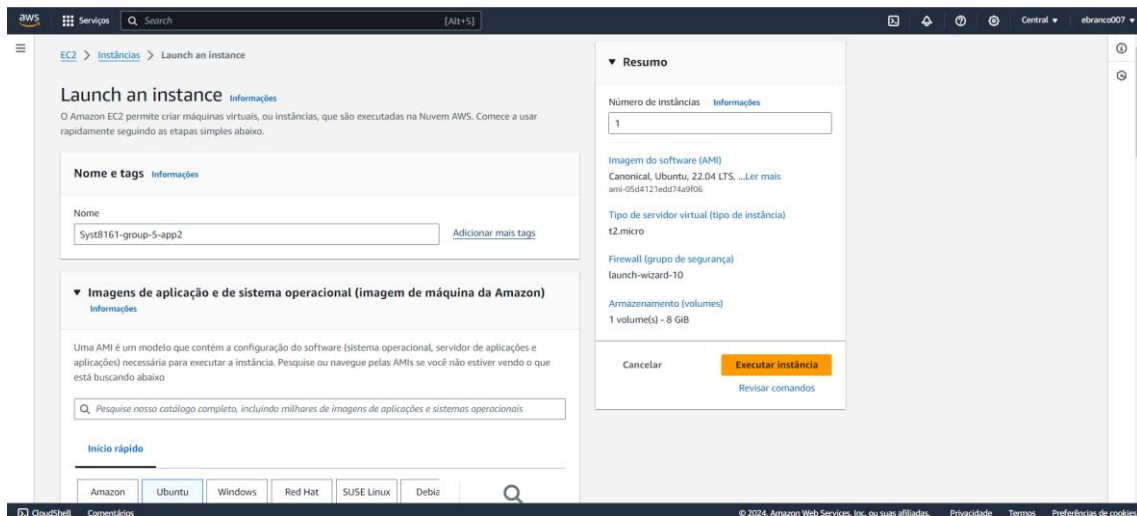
aws Serviços Search [Alt+S] Central ▾ ebranco007 ▾

EC2 > Instâncias > Launch an instance

Launch an instance Informações

O Amazon EC2 permite criar máquinas virtuais, ou instâncias, que são executadas na Nuvem AWS. Comece a usar rapidamente seguindo as etapas simples abaixo.

Nome e tags Informações

Nome

Syst8161-group-5-app2

Adicionar mais tags

▼ Imagens de aplicação e de sistema operacional (imagem de máquina da Amazon) Informações

Uma AMI é um modelo que contém a configuração do software (sistema operacional, servidor de aplicações e aplicações) necessária para executar a instância. Pesquise ou navegue pelas AMIs se você não estiver vendo o que está buscando abaixo

Pesquise nosso catálogo completo, incluindo milhares de imagens de aplicações e sistemas operacionais

Início rápido

Amazon Ubuntu Windows Red Hat SUSE Linux Debia

▼ Resumo

Número de instâncias Informações

1

Imagem do software (AMI)
Canonical, Ubuntu, 22.04 LTS, ...Ler mais
ami-05d4121edd74a9f06

Tipo de servidor virtual (tipo de instância)
t2.micro

Firewall (grupo de segurança)
launch-wizard-10

Armazenamento (volumes)
1 volume(s) - 8 GiB

Cancelar

Executar instância

Revisar comandos

CloudShell Comentários

© 2024, Amazon Web Services, Inc. ou suas afiliadas. Privacidade Termos Preferências de cookies